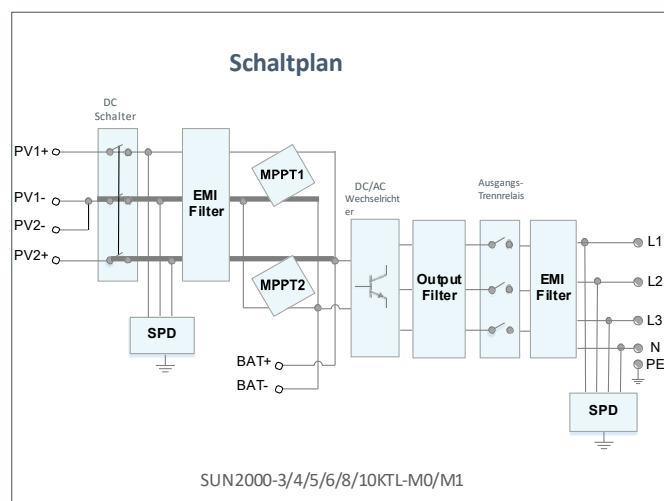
Schaltplan

DC Schalter

PV1+

PV1-

PV2-

PV2+

EMI Filter

MPPT1

MPPT2

SPD

BAT+

BAT-

DC/AC Wechselrichter

Output Filter

Ausgangs-Trennrelais

EMI Filter

L1

L2

L3

N

PE

SPD

SUN2000-3/4/5/6/8/10KTL-M0/M1